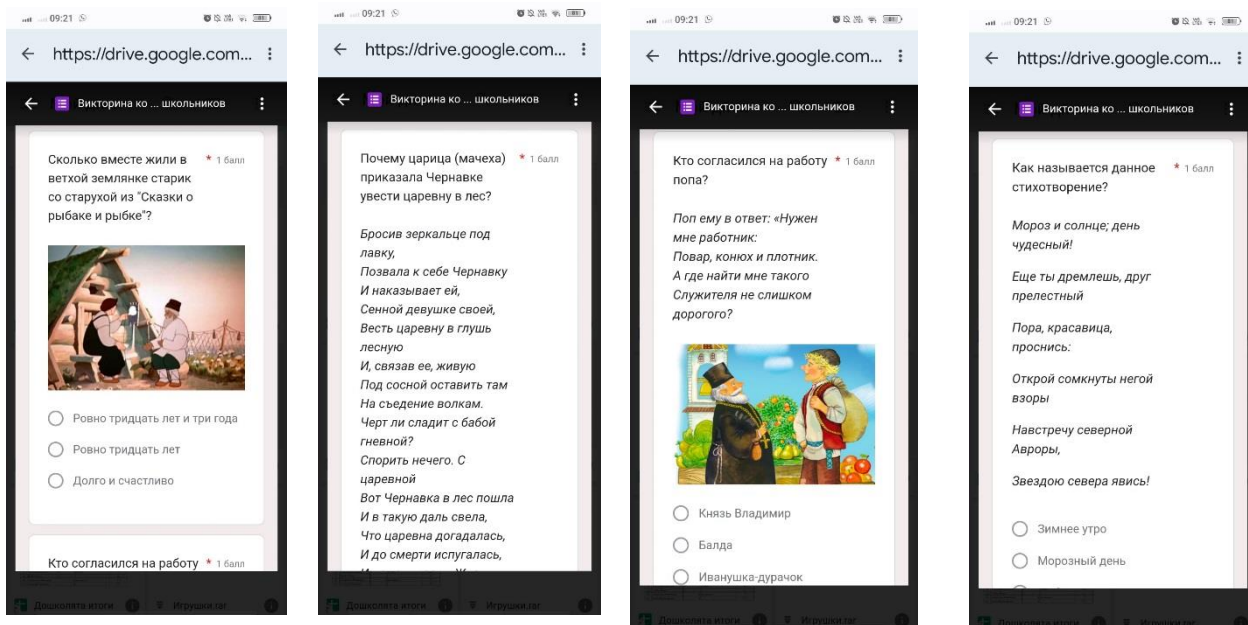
09:21

https://drive.google.com...

Викторина ко ... школьников

Сколько вместе жили в ветхой землянке старик со старухой из "Сказки о рыбаке и рыбке"? * 1 балл

Ровно тридцать лет и три года

Ровно тридцать лет

Долго и счастливо

Кто согласился на работу * 1 балл

Дошколята итоги

Игрушки.rar

09:21

https://drive.google.com...

Викторина ко ... школьников

Почему царица (мачеха) приказала Чернавке увести царевну в лес? * 1 балл

Бросив зеркальце под лавку,
Позвала к себе Чернавку
И наказывает ей,
Сенной девушке своей,
Весть царевну в глушь лесную
И, связав ее, живую
Под сосной оставить там
На съедение волкам.
Черт ли сладит с бабой гневной?
Спорить нечего. С царевной
Вот Чернавка в лес пошла
И в такую даль свела,
Что царевна догадалась,
И до смерти испугалась,
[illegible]

Дошколята итоги

Игрушки.rar

09:21

https://drive.google.com...

Викторина ко ... школьников

Кто согласился на работу попа? * 1 балл

Поп ему в ответ: «Нужен мне работник:
Повар, конюх и плотник.
А где найти мне такого
Служителя не слишком дорогого?

Князь Владимир

Балда

Иванушка-дурачок

Дошколята итоги

Игрушки.rar

09:21

https://drive.google.com...

Викторина ко ... школьников

Как называется данное стихотворение? * 1 балл

Мороз и солнце; день чудесный!

Еще ты дремлешь, друг прелестный

Пора, красавица, проснись:

Открой сомкнуты негой взоры

Навстречу северной Авроры,

Звездою севера явись!

Зимнее утро

Морозный день

Дошколята итоги

Игрушки.rar